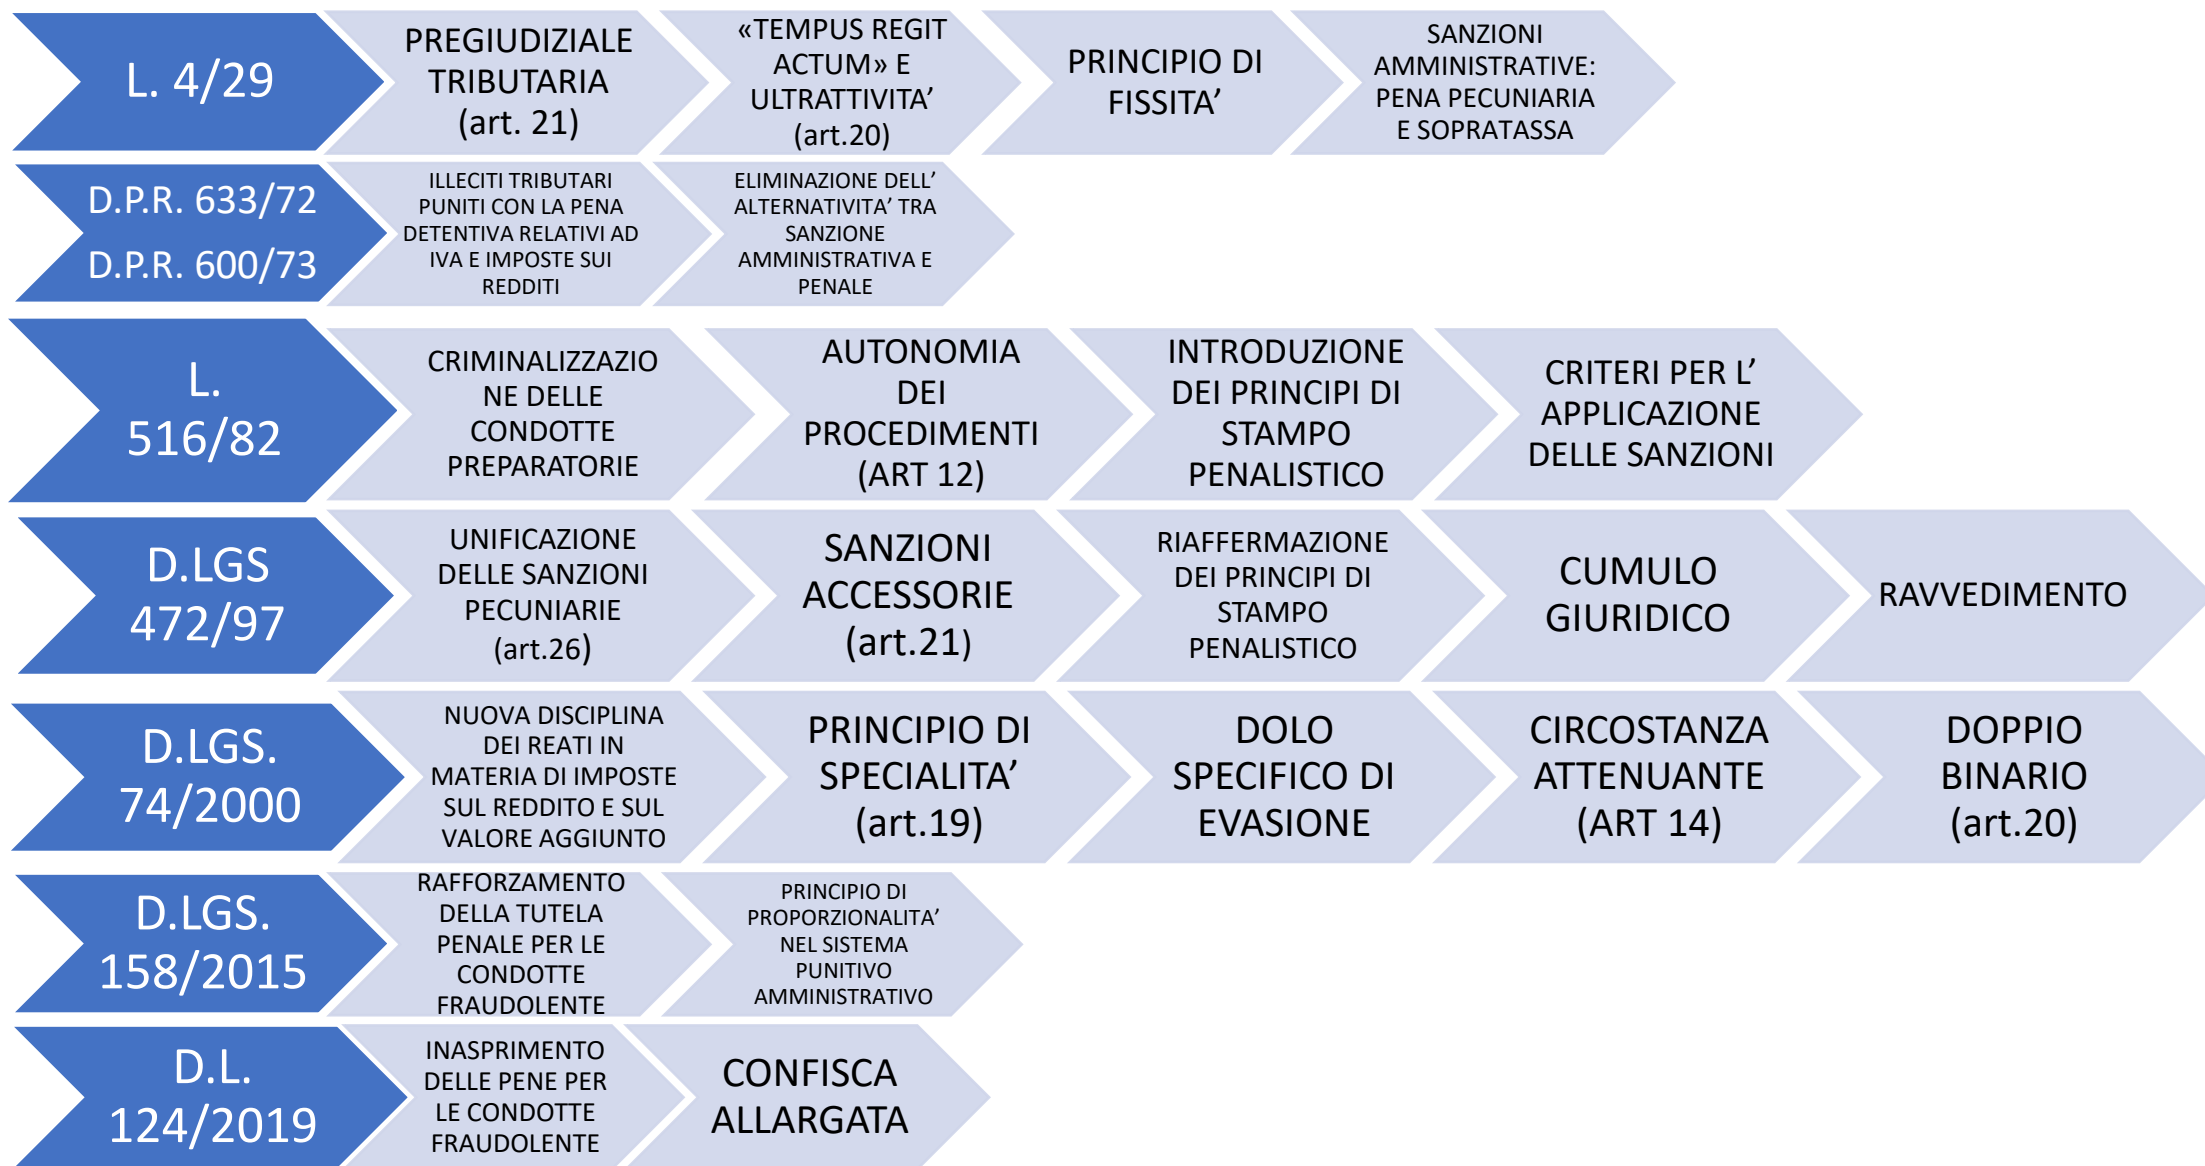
L. 4/29

PREGIUDIZIALE TRIBUTARIA (art. 21)

«TEMPUS REGIT ACTUM» E ULTRATTIVITA' (art.20)

PRINCIPIO DI FISSITA'

SANZIONI AMMINISTRATIVE: PENA PECUNIARIA E SOPRATASSA

D.P.R. 633/72
D.P.R. 600/73

ILLECITI TRIBUTARI PUNITI CON LA PENA DETENTIVA RELATIVI AD IVA E IMPOSTE SUI REDDITI

ELIMINAZIONE DELL' ALTERNATIVITA' TRA SANZIONE AMMINISTRATIVA E PENALE

L. 516/82

CRIMINALIZZAZIONE DELLE CONDOTTE PREPARATORIE

AUTONOMIA DEI PROCEDIMENTI (ART 12)

INTRODUZIONE DEI PRINCIPI DI STAMPO PENALISTICO

CRITERI PER L' APPLICAZIONE DELLE SANZIONI

D.LGS 472/97

UNIFICAZIONE DELLE SANZIONI PECUNIARIE (art.26)

SANZIONI ACCESSORIE (art.21)

RIAFFERMAZIONE DEI PRINCIPI DI STAMPO PENALISTICO

CUMULO GIURIDICO

RAVVEDIMENTO

D.LGS. 74/2000

NUOVA DISCIPLINA DEI REATI IN MATERIA DI IMPOSTE SUL REDDITO E SUL VALORE AGGIUNTO

PRINCIPIO DI SPECIALITA' (art.19)

DOLO SPECIFICO DI EVASIONE

CIRCOSTANZA ATTENUANTE (ART 14)

DOPPIO BINARIO (art.20)

D.LGS. 158/2015

RAFFORZAMENTO DELLA TUTELA PENALE PER LE CONDOTTE FRAUDOLENTE

PRINCIPIO DI PROPORZIONALITA' NEL SISTEMA PUNITIVO AMMINISTRATIVO

D.L. 124/2019

INASPRIMENTO DELLE PENE PER LE CONDOTTE FRAUDOLENTE

CONFISCA ALLARGATA